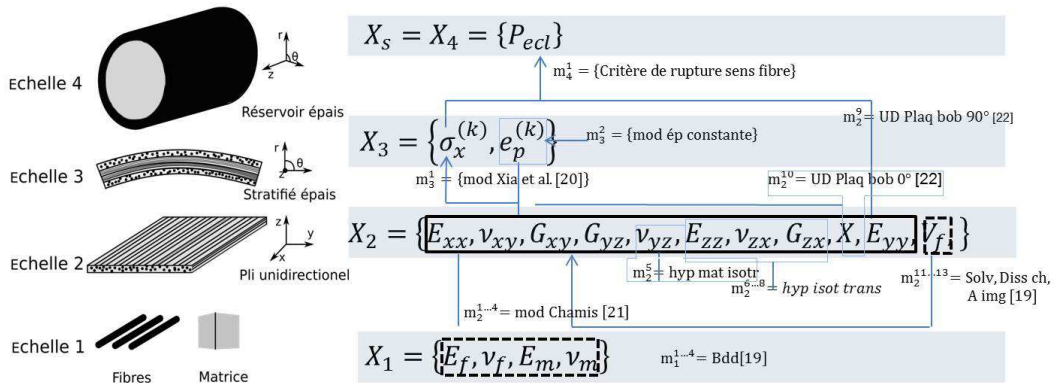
Echelle 4

r
θ
z

Réservoir épais

Echelle 3

r
θ

Stratifié épais

Echelle 2

z
y
x

Pli unidirectionel

Echelle 1

Fibres

Matrice

$X_s = X_4 = \{P_{ecl}\}$

$m_4^1$ = {Critère de rupture sens fibre}

$X_3 = \left\{\sigma_x^{(k)}, e_p^{(k)}\right\}$

$m_3^2$ = {mod ép constante}

$m_2^9$ = UD Plaq bob 90° [22]

$m_3^1$ = {mod Xia et al. [20]}

$m_2^{10}$ = UD Plaq bob 0° [22]

$X_2 = \{E_{xx}, \nu_{xy}, G_{xy}, G_{yz}, \nu_{yz}, E_{zz}, \nu_{zx}, G_{zx}, X, E_{yy}, V_f\}$

$m_2^5$ = hyp mat isotr

$m_2^{6...8}$ = hyp isot trans

$m_2^{11...13}$ = Solv, Diss ch, A img [19]

$m_2^{1...4}$ = mod Chamis [21]

$X_1 = \{E_f, \nu_f, E_m, \nu_m\}$

$m_1^{1...4}$ = Bdd[19]